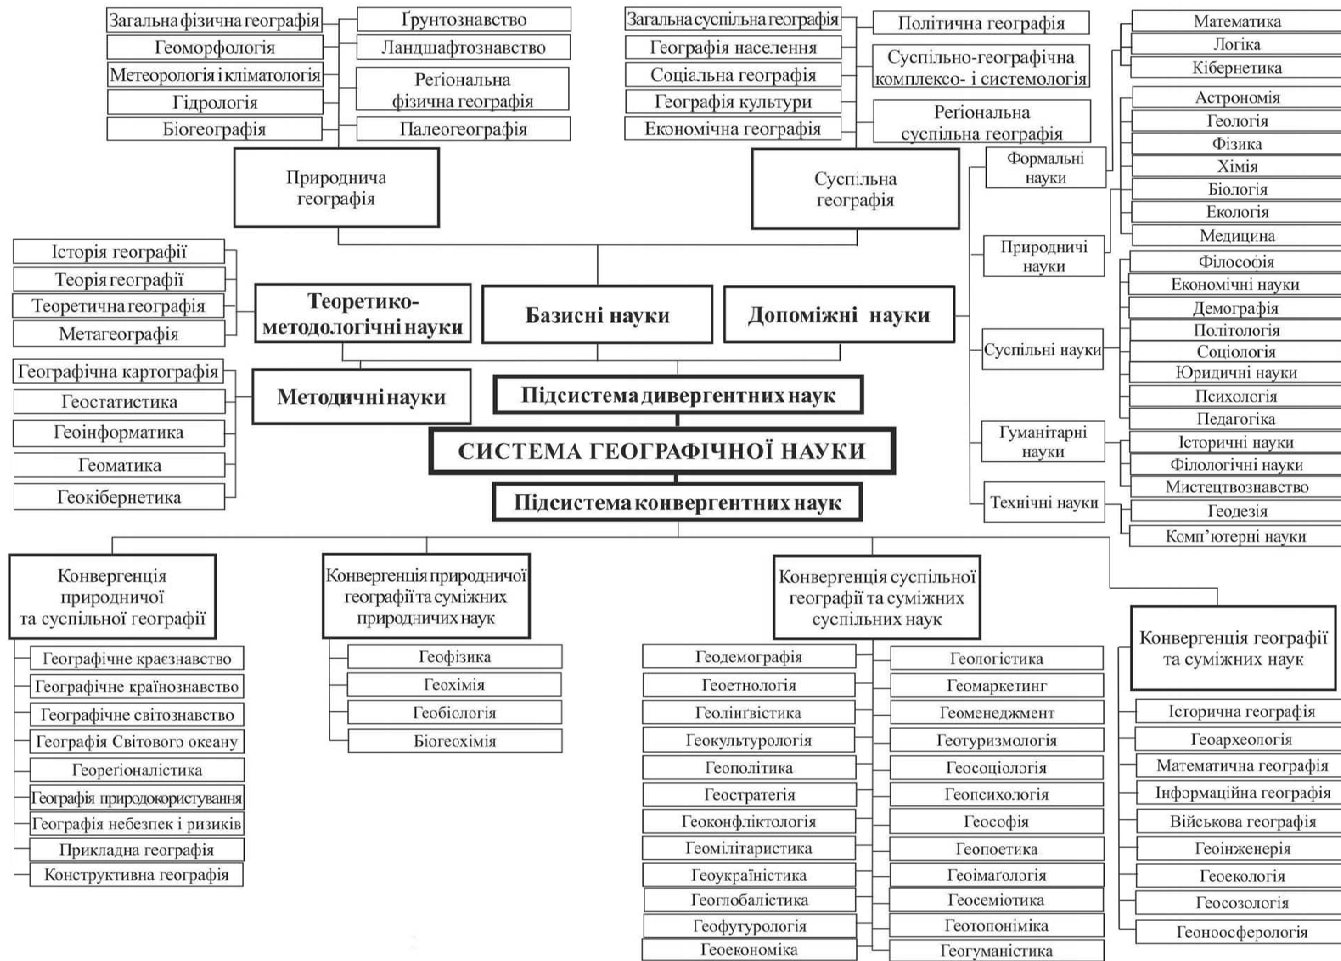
Загальна фізична географія
Геоморфологія
Метеорологія і кліматологія
Гідрологія
Біогеографія

Ґрунтознавство
Ландшафтознавство
Регіональна фізична географія
Палеогеографія

Загальна суспільна географія
Географія населення
Соціальна географія
Географія культури
Економічна географія

Політична географія
Суспільно-географічна комплексо- і системологія
Регіональна суспільна географія

Математика
Логіка
Кібернетика
Астрономія
Геологія
Фізика
Хімія
Біологія
Екологія
Медицина
Філософія
Економічні науки
Демографія
Політологія
Соціологія
Юридичні науки
Психологія
Педагогіка
Історичні науки
Філологічні науки
Мистецтвознавство
Геодезія
Комп'ютерні науки

Природнича географія
Суспільна географія

Формальні науки
Природничі науки
Суспільні науки
Гуманітарні науки
Технічні науки

Історія географії
Теорія географії
Теоретична географія
Метагеографія

Теоретико-методологічні науки
Базисні науки
Допоміжні науки

Географічна картографія
Геостатистика
Геоінформатика
Геоматика
Геокібернетика

Методичні науки
Підсистема дивергентних наук
СИСТЕМА ГЕОГРАФІЧНОЇ НАУКИ
Підсистема конвергентних наук

Конвергенція природничої та суспільної географії
Географічне краєзнавство
Географічне країнознавство
Географічне світознавство
Географія Світового океану
Георегіоналістика
Географія природокористування
Географія небезпек і ризиків
Прикладна географія
Конструктивна географія

Конвергенція природничої географії та суміжних природничих наук
Геофізика
Геохімія
Геобіологія
Біогеохімія

Конвергенція суспільної географії та суміжних суспільних наук
Геодемографія
Геоетнологія
Геолінгвістика
Геокультурологія
Геополітика
Геостратегія
Геоконфліктологія
Геомілітаристика
Геоукраїністика
Геоглобалістика
Геофутурологія
Геоекономіка

Геологістика
Геомаркетинг
Геоменеджмент
Геотуризмологія
Геосоціологія
Геопсихологія
Геософія
Геопоетика
Геоімагологія
Геосеміотика
Геотопоніміка
Геогуманістика

Конвергенція географії та суміжних наук
Історична географія
Геоархеологія
Математична географія
Інформаційна географія
Військова географія
Геоінженерія
Геоекологія
Геосозологія
Геоноосферологія